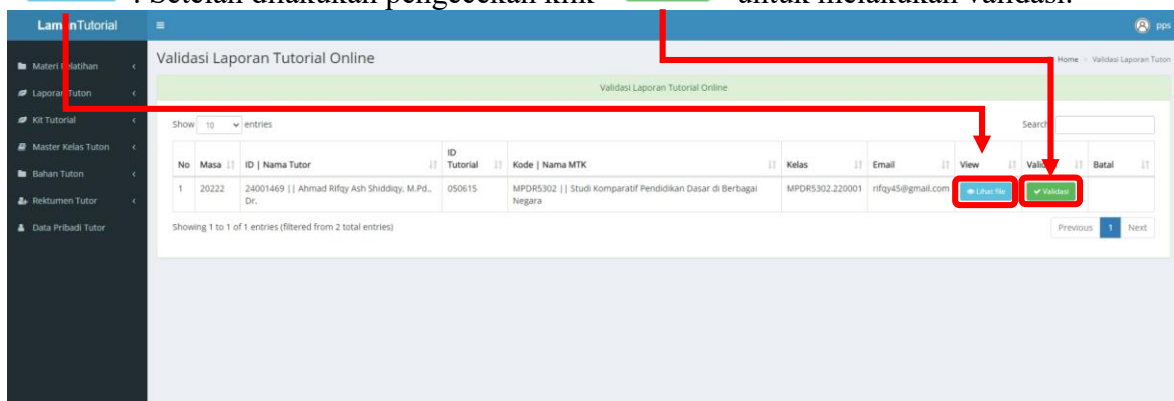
. Setelah dilakukan pengecekan klik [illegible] untuk melakukan validasi.

LamanTutorial

pps

Materi Pelatihan

Laporan Tuton

Kit Tutorial

Master Kelas Tuton

Bahan Tuton

Rektumen Tutor

Data Pribadi Tutor

Validasi Laporan Tutorial Online

Home > Validasi Laporan Tutorial Tuton

Validasi Laporan Tutorial Online

Show 10 entries

Search

| No | Masa | ID \| Nama Tutor | ID Tutorial | Kode \| Nama MTK | Kelas | Email | View | Validasi | Batal |
|---|---|---|---|---|---|---|---|---|---|
| 1 | 20222 | 24001469 \| \| Ahmad Rifqy Ash Shiddiqy, M.Pd., Dr. | 050615 | MPDR5302 \| \| Studi Komparatif Pendidikan Dasar di Berbagai Negara | MPDR5302.220001 | rifqy45@gmail.com | Lihat file | Validasi | |

Showing 1 to 1 of 1 entries (filtered from 2 total entries)

Previous 1 Next